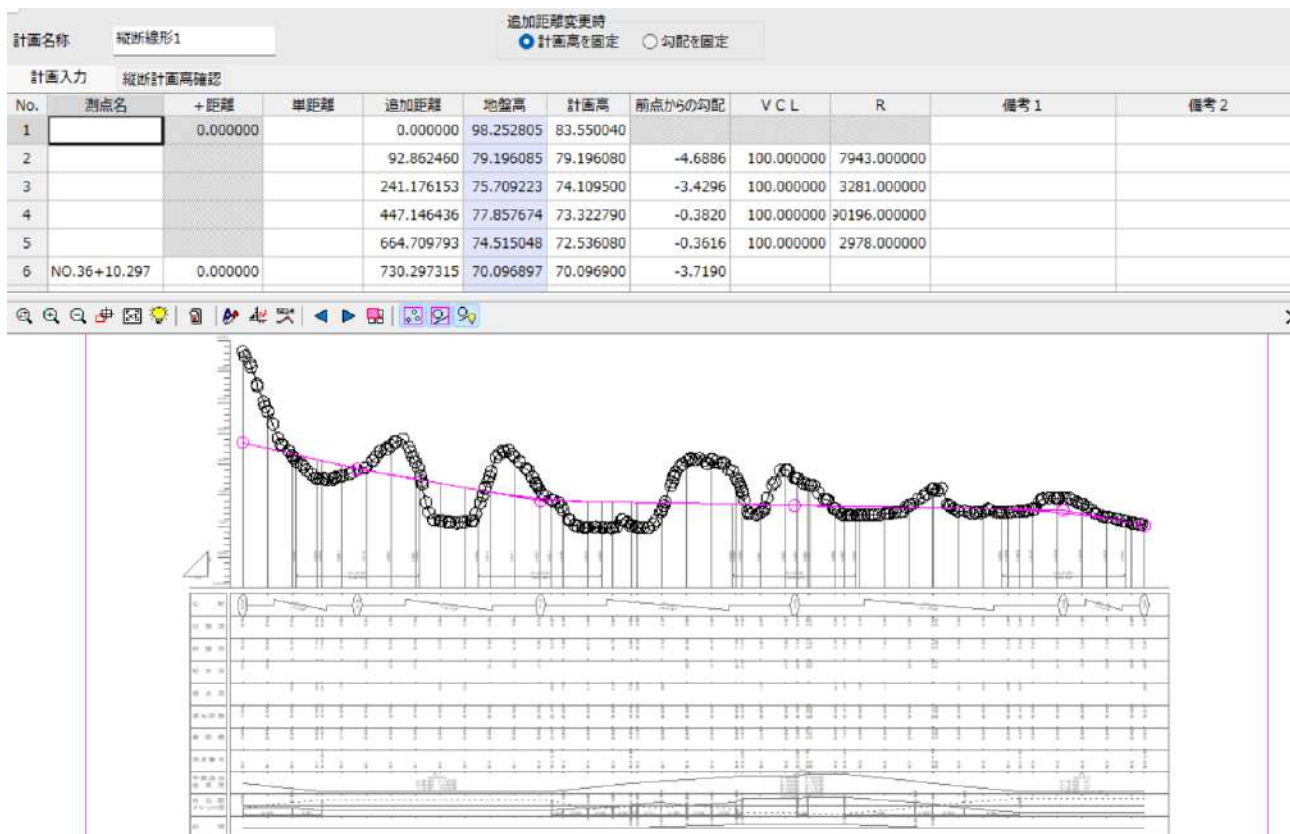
計画名称 縦断線形1

追加距離変更時
計画高を固定 勾配を固定

計画入力 縦断計画高確認

| No. | 測点名 | +距離 | 単距離 | 追加距離 | 地盤高 | 計画高 | 前点からの勾配 | VCL | R | 備考1 | 備考2 |
|---|---|---|---|---|---|---|---|---|---|---|---|
| 1 | | 0.000000 | | 0.000000 | 98.252805 | 83.550040 | | | | | |
| 2 | | | | 92.862460 | 79.196085 | 79.196080 | -4.6886 | 100.000000 | 7943.000000 | | |
| 3 | | | | 241.176153 | 75.709223 | 74.109500 | -3.4296 | 100.000000 | 3281.000000 | | |
| 4 | | | | 447.146436 | 77.857674 | 73.322790 | -0.3820 | 100.000000 | 90196.000000 | | |
| 5 | | | | 664.709793 | 74.515048 | 72.536080 | -0.3616 | 100.000000 | 2978.000000 | | |
| 6 | NO.36+10.297 | 0.000000 | | 730.297315 | 70.096897 | 70.096900 | -3.7190 | | | | |